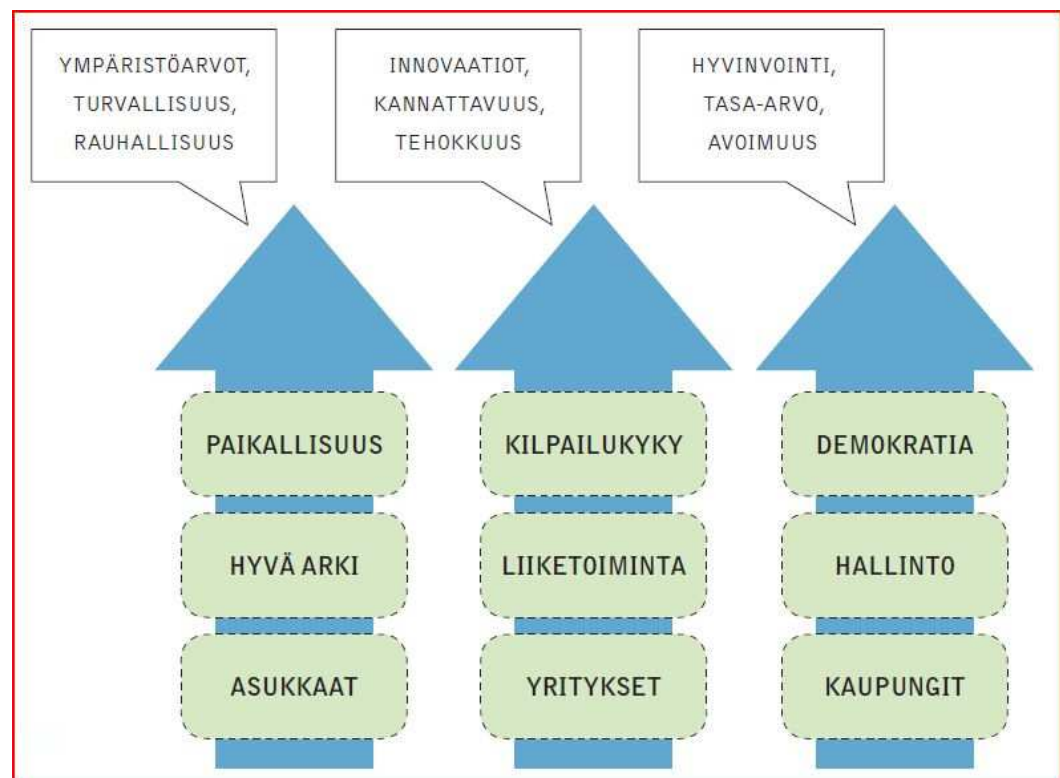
YMPÄRISTÖARVOT,
TURVALLISUUS,
RAUHALLISUUS

INNOVAATIOT,
KANNATTAVUUS,
TEHOKKUUS

HYVINVOINTI,
TASA-ARVO,
AVOIMUUS

PAIKALLISUUS

HYVÄ ARKI

ASUKKAAT

KILPAILUKYKY

LIIKETOIMINTA

YRITYKSET

DEMOKRATIA

HALLINTO

KAUPUNGIT